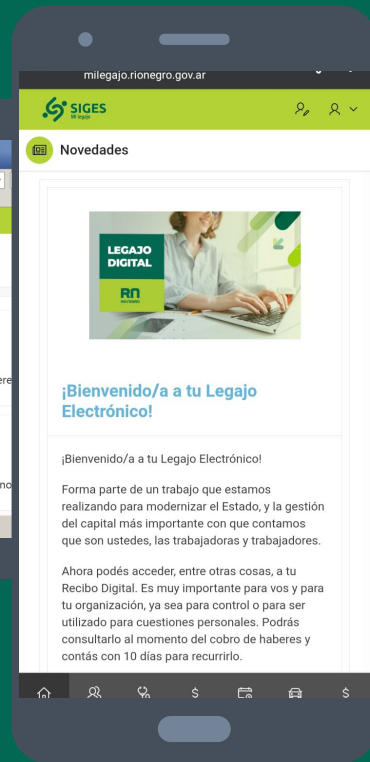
milegajo.rionegro.gov.ar

SIGES
Mi legajo

Novedades

LEGAJO DIGITAL

RN

¡Bienvenido/a a tu Legajo Electrónico!

¡Bienvenido/a a tu Legajo Electrónico!

Forma parte de un trabajo que estamos realizando para modernizar el Estado, y la gestión del capital más importante con que contamos que son ustedes, las trabajadoras y trabajadores.

Ahora podés acceder, entre otras cosas, a tu Recibo Digital. Es muy importante para vos y para tu organización, ya sea para control o para ser utilizado para cuestiones personales. Podrás consultarlo al momento del cobro de haberes y contás con 10 días para recurrirlo.

$

$